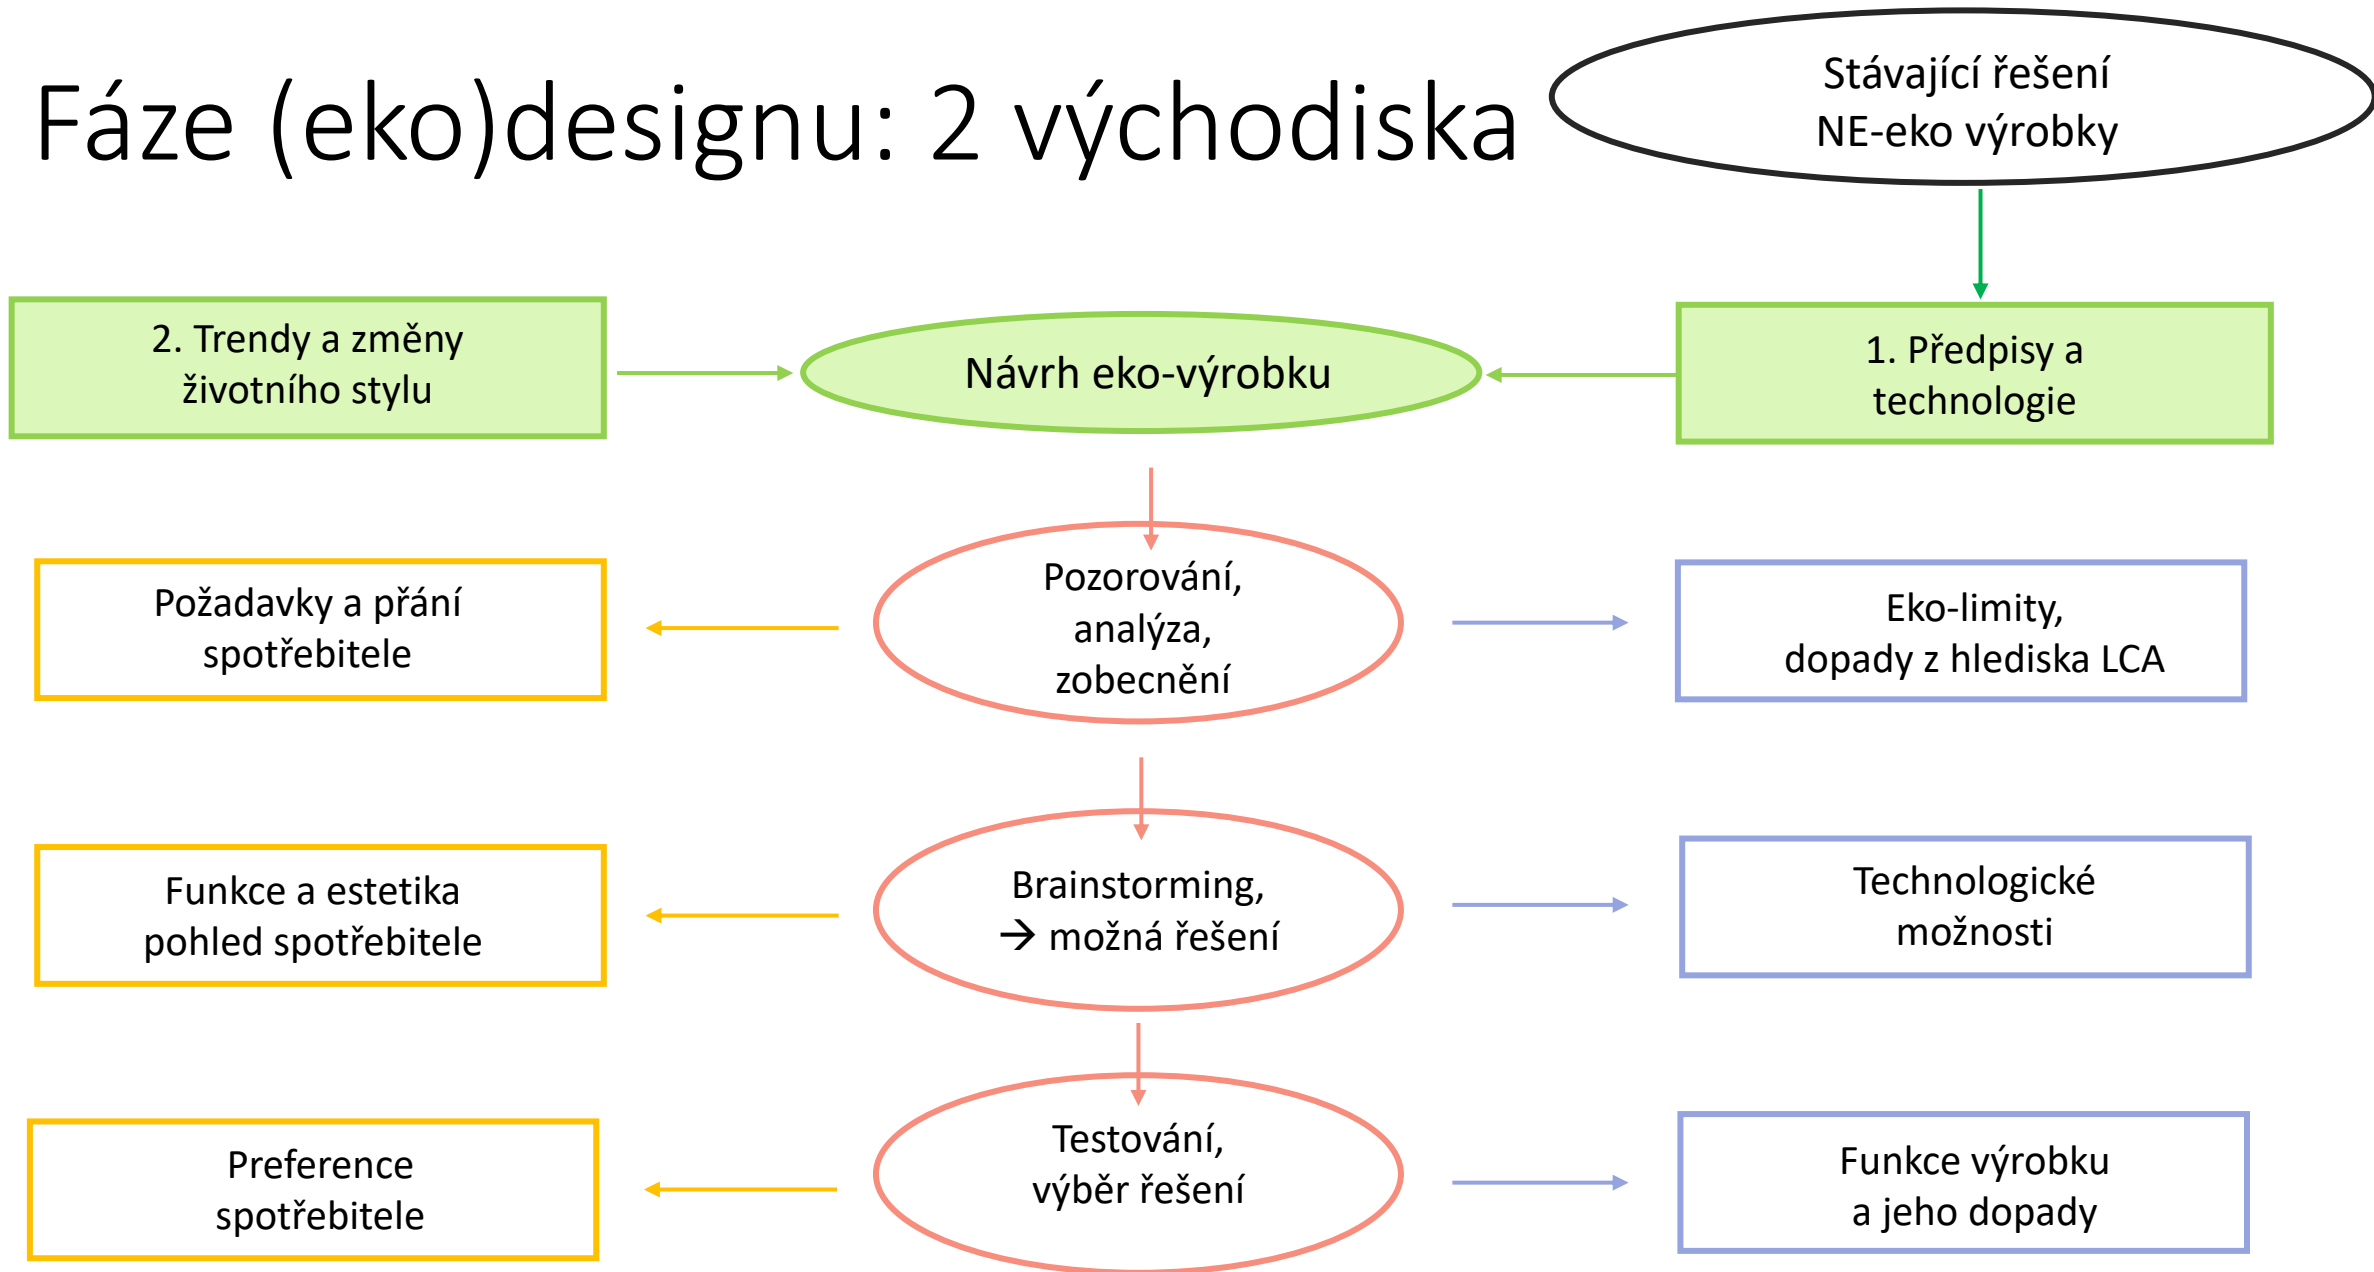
Fáze (eko)designu: 2 východiska

Stávající řešení
NE-eko výrobky

2. Trendy a změny
životního stylu

Návrh eko-výrobku

1. Předpisy a
technologie

Požadavky a přání
spotřebitele

Pozorování,
analýza,
zobecnění

Eko-limity,
dopady z hlediska LCA

Funkce a estetika
pohled spotřebitele

Brainstorming,
→ možná řešení

Technologické
možnosti

Preference
spotřebitele

Testování,
výběr řešení

Funkce výrobku
a jeho dopady